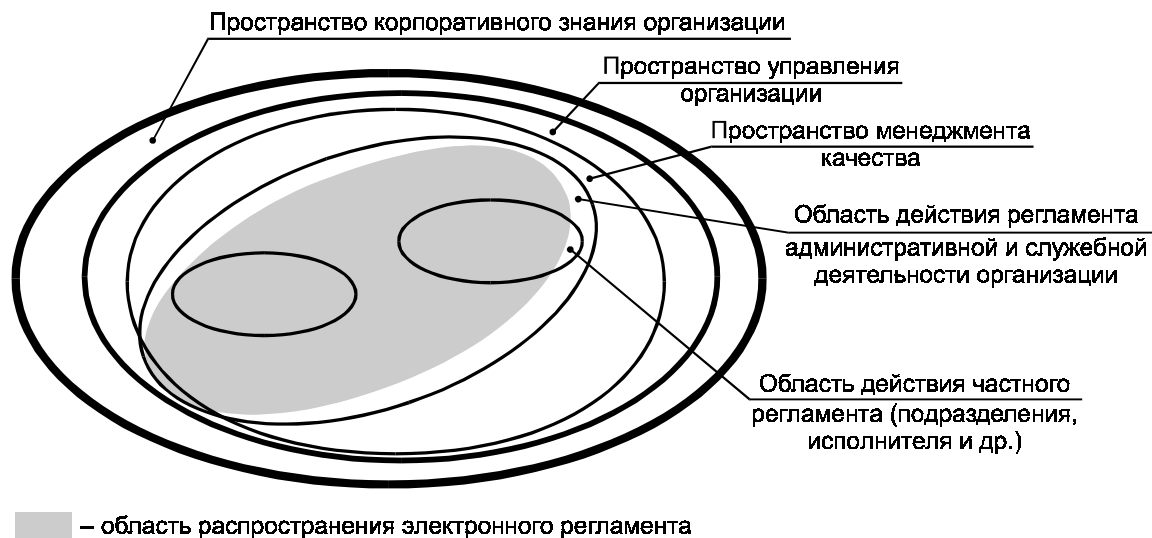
Пространство корпоративного знания организации

Пространство управления организации

Пространство менеджмента качества

Область действия регламента административной и служебной деятельности организации

Область действия частного регламента (подразделения, исполнителя и др.)

– область распространения электронного регламента